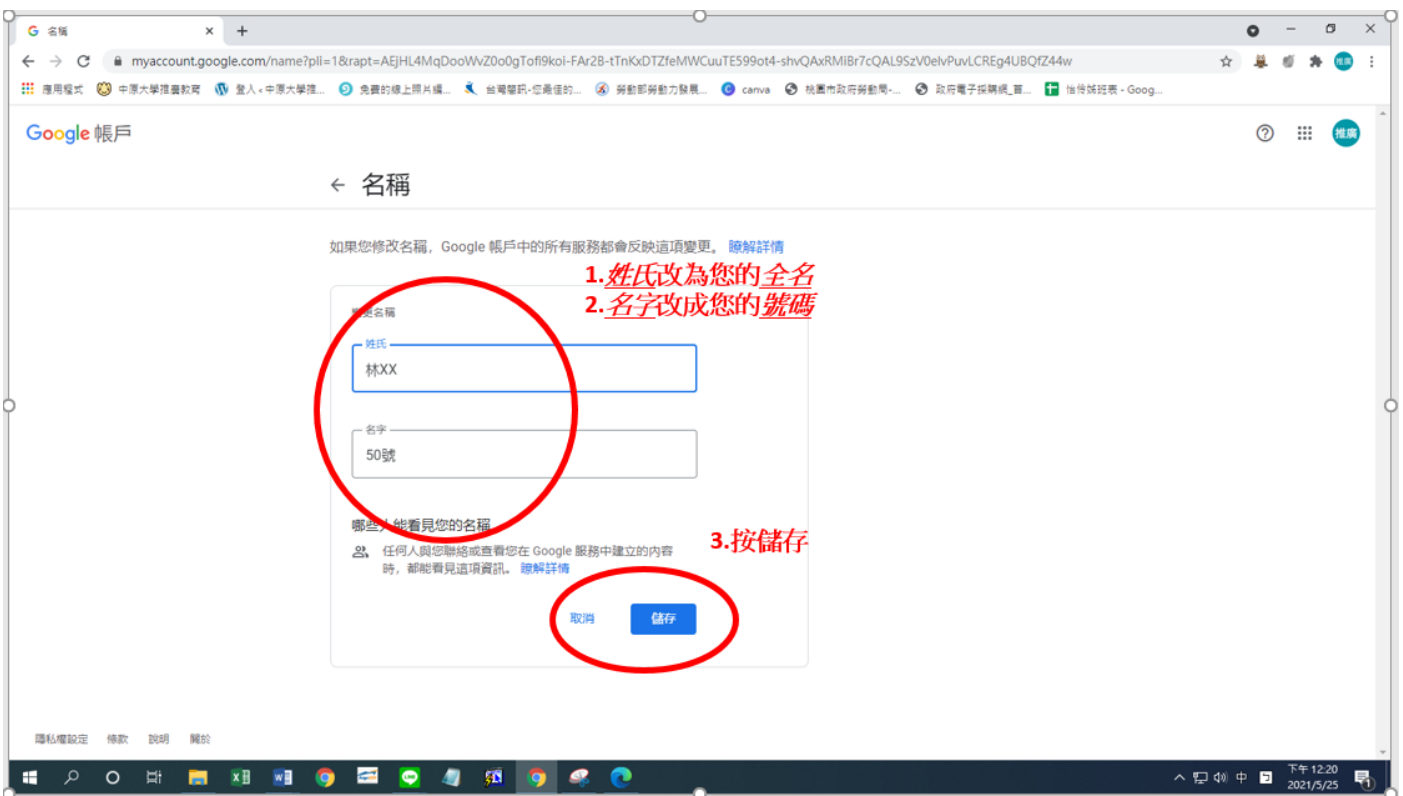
名稱
myaccount.google.com/name?pli=1&rapt=AEJHL4MqDooWvZ0o0gTofI9koI-FAr2B-tTnKxDTZfeMWCuuTE599ot4-shvQAxRMIBr7cQAL9SzV0elvPuvLCREg4UBQfZ44w

應用程式 中原大學推廣教育 登入 ‹ 中原大學推... 免費的線上照片編... 台灣簡訊-您最信的... 勞動部勞動力發展... canva 桃園市政府勞動局-... 政府電子採購網_首... 恰得誠班表 - Goog...

Google 帳戶

← 名稱

如果您修改名稱，Google 帳戶中的所有服務都會反映這項變更。 瞭解詳情

1.姓氏改為您的全名
2.名字改成您的號碼

變更名稱

姓氏
林XX

名字
50號

哪些人能看見您的名稱

任何人與您聯絡或查看您在 Google 服務中建立的內容時，都能看見這項資訊。 瞭解詳情

3.按儲存

取消 儲存

隱私權設定 條款 說明 關於

中
下午 12:20
2021/5/25